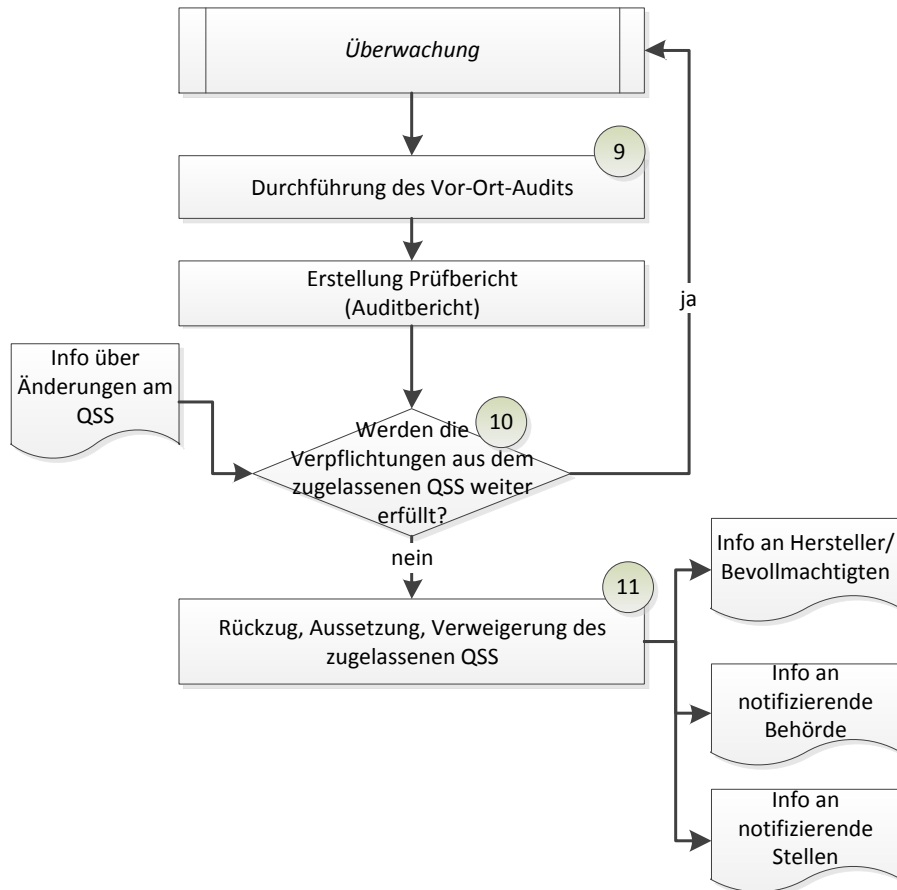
Überwachung

9

Durchführung des Vor-Ort-Audits

Erstellung Prüfbericht (Auditbericht)

ja

Info über Änderungen am QSS

10

Werden die Verpflichtungen aus dem zugelassenen QSS weiter erfüllt?

nein

11

Rückzug, Aussetzung, Verweigerung des zugelassenen QSS

Info an Hersteller/ Bevollmachtigten

Info an notifizierende Behörde

Info an notifizierende Stellen